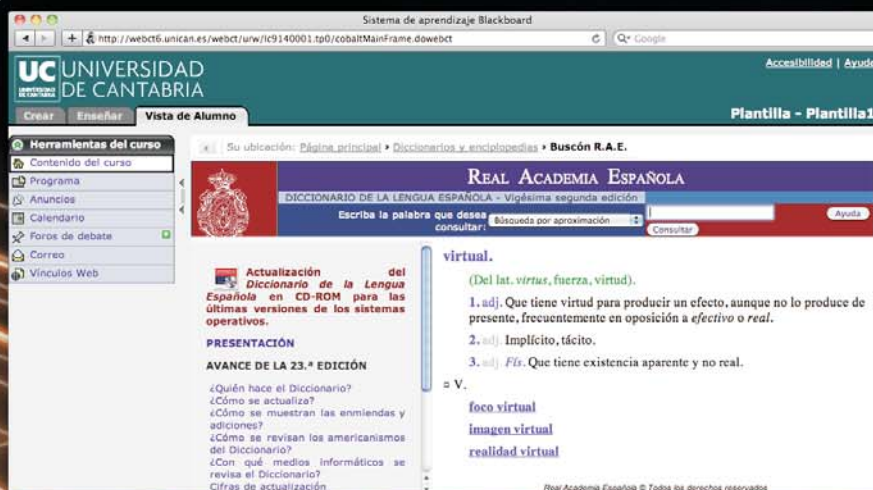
Sistema de aprendizaje Blackboard

http://webct6.unican.es/webct/urw/lc9140001.tp0/cobaltMainFrame.dowebct

Google

UC UNIVERSIDAD DE CANTABRIA

Accesibilidad | Ayuda

Crear Enseñar Vista de Alumno

Plantilla - Plantilla1

Herramientas del curso

Contenido del curso

Programa

Anuncios

Calendario

Foros de debate

Correo

Vínculos Web

Su ubicación: Página principal ▸ Diccionarios y enciclopedias ▸ Buscón R.A.E.

REAL ACADEMIA ESPAÑOLA

DICCIONARIO DE LA LENGUA ESPAÑOLA - Vigésima segunda edición

Escriba la palabra que desea consultar:

Búsqueda por aproximación

Consultar

Ayuda

Actualización del Diccionario de la Lengua Española en CD-ROM para las últimas versiones de los sistemas operativos.

PRESENTACIÓN

AVANCE DE LA 23.ª EDICIÓN

¿Quién hace el Diccionario?
¿Cómo se actualiza?
¿Cómo se muestran las enmiendas y adiciones?
¿Cómo se revisan los americanismos del Diccionario?
¿Con qué medios informáticos se revisa el Diccionario?
Cifras de actualización

virtual.

(Del lat. virtus, fuerza, virtud).

1. adj. Que tiene virtud para producir un efecto, aunque no lo produce de presente, frecuentemente en oposición a efectivo o real.

2. adj. Implícito, tácito.

3. adj. Fís. Que tiene existencia aparente y no real.

□ V.

foco virtual

imagen virtual

realidad virtual

Real Academia Española © Todos los derechos reservados